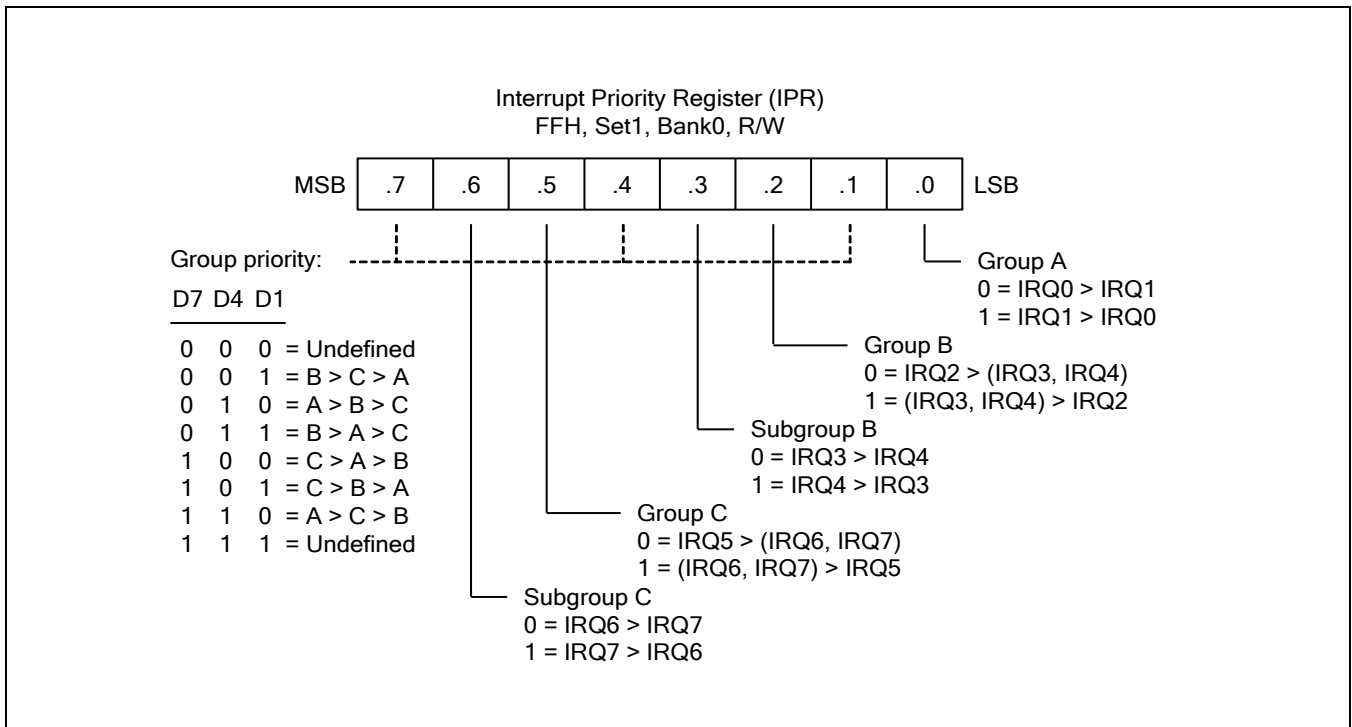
Interrupt Priority Register (IPR)
FFH, Set1, Bank0, R/W

MSB .7 .6 .5 .4 .3 .2 .1 .0 LSB

Group priority:

| D7 | D4 | D1 | |
|---|---|---|---|
| 0 | 0 | 0 | = Undefined |
| 0 | 0 | 1 | = B > C > A |
| 0 | 1 | 0 | = A > B > C |
| 0 | 1 | 1 | = B > A > C |
| 1 | 0 | 0 | = C > A > B |
| 1 | 0 | 1 | = C > B > A |
| 1 | 1 | 0 | = A > C > B |
| 1 | 1 | 1 | = Undefined |

Group A
0 = IRQ0 > IRQ1
1 = IRQ1 > IRQ0

Group B
0 = IRQ2 > (IRQ3, IRQ4)
1 = (IRQ3, IRQ4) > IRQ2

Subgroup B
0 = IRQ3 > IRQ4
1 = IRQ4 > IRQ3

Group C
0 = IRQ5 > (IRQ6, IRQ7)
1 = (IRQ6, IRQ7) > IRQ5

Subgroup C
0 = IRQ6 > IRQ7
1 = IRQ7 > IRQ6